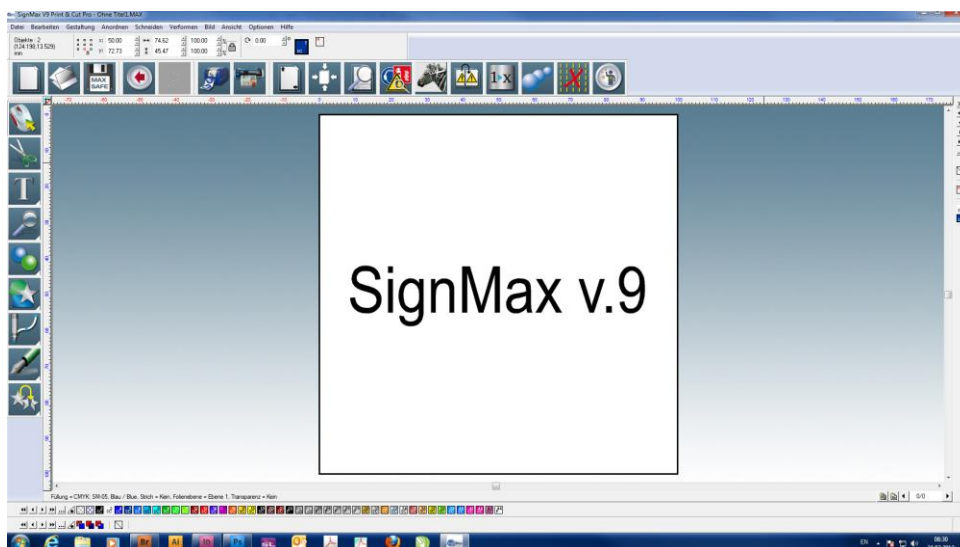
SignMax V9 Print & Cut Pro - Ohne Titel1.MAX

Datei Bearbeiten Gestaltung Anordnen Schneiden Verformen Bild Ansicht Optionen Hilfe

Objekte : 2
(3.24 136.13.529)
mm

x: 50.00
y: 72.73
74.62
45.47
100.00
100.00
0.00

MAX SAFE

1x

SignMax v.9

Füllung = CMYK: SW-05, Blau / Blue, Strich = Kein, Folienebene = Ebene 1, Transparenz = Kein

0/0

Br
Ai
Id
Ps

EN
08:30